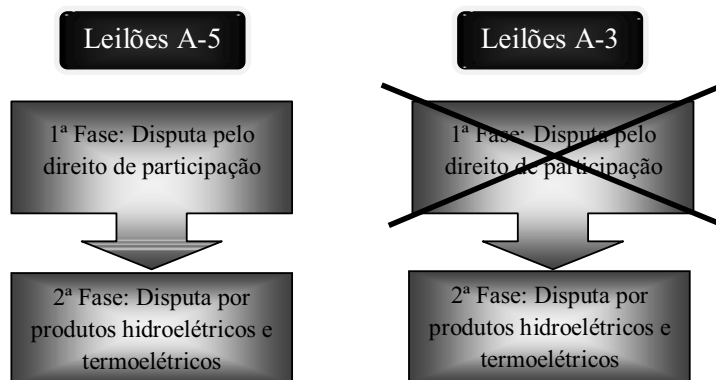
Leilões A-5

1ª Fase: Disputa pelo direito de participação

2ª Fase: Disputa por produtos hidroelétricos e termoelétricos

Leilões A-3

1ª Fase: Disputa pelo direito de participação

2ª Fase: Disputa por produtos hidroelétricos e termoelétricos